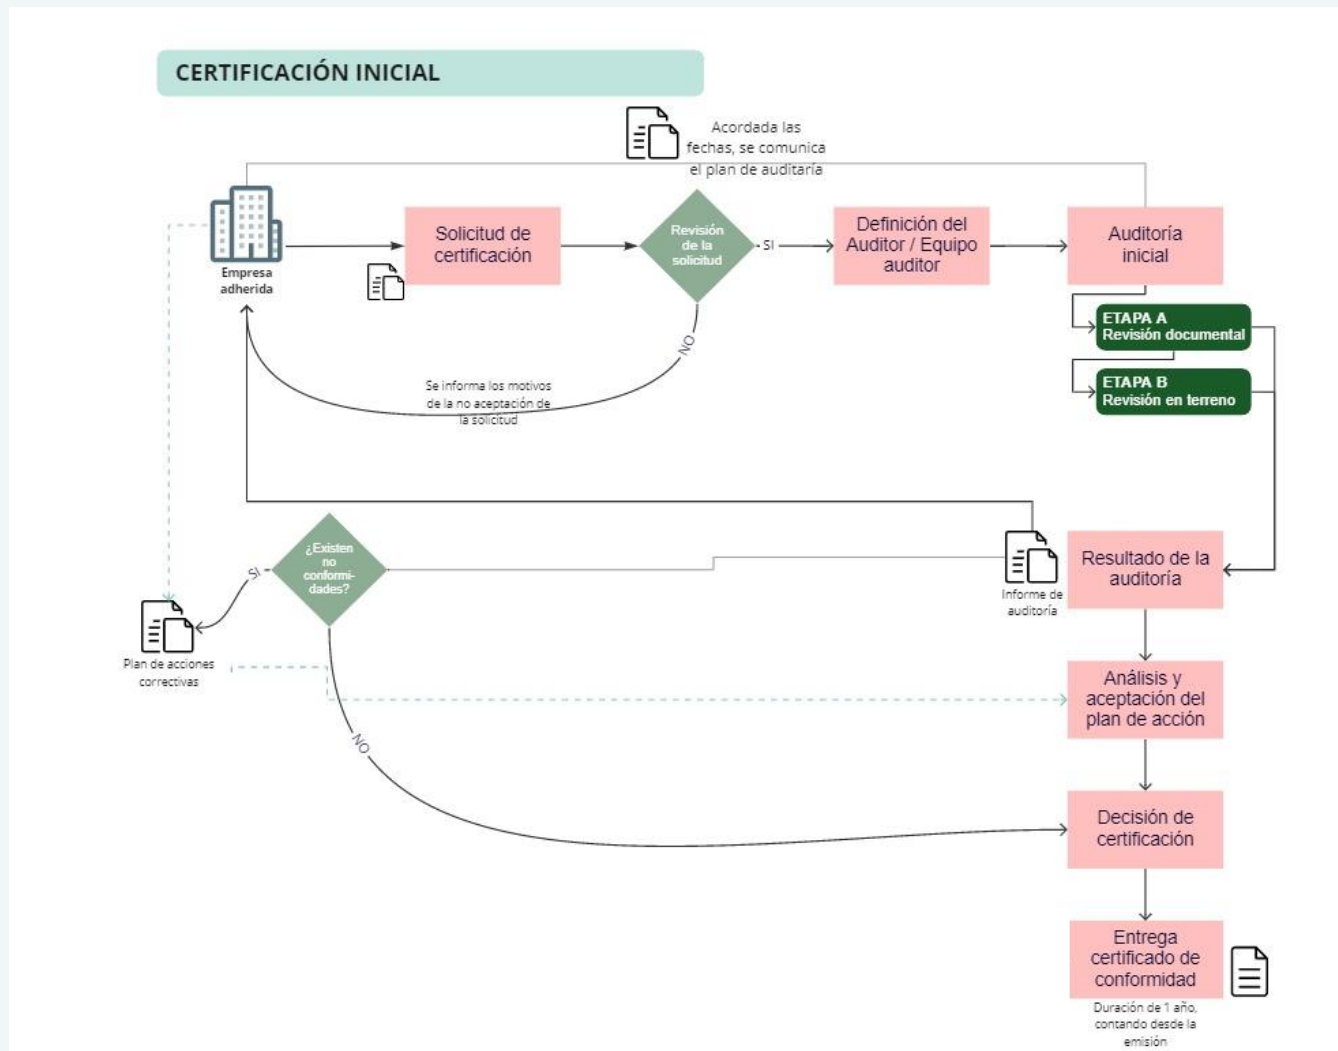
CERTIFICACIÓN INICIAL

Acordada las fechas, se comunica el plan de auditaría

Empresa adherida

Solicitud de certificación

Revisión de la solicitud

SI

Definición del Auditor / Equipo auditor

Auditoría inicial

ETAPA A
Revisión documental

ETAPA B
Revisión en terreno

NO

Se informa los motivos de la no aceptación de la solicitud

¿Existen no conformidades?

SI

Plan de acciones correctivas

Informe de auditoría

Resultado de la auditoría

Análisis y aceptación del plan de acción

NO

Decisión de certificación

Entrega certificado de conformidad

Duración de 1 año, contando desde la emisión